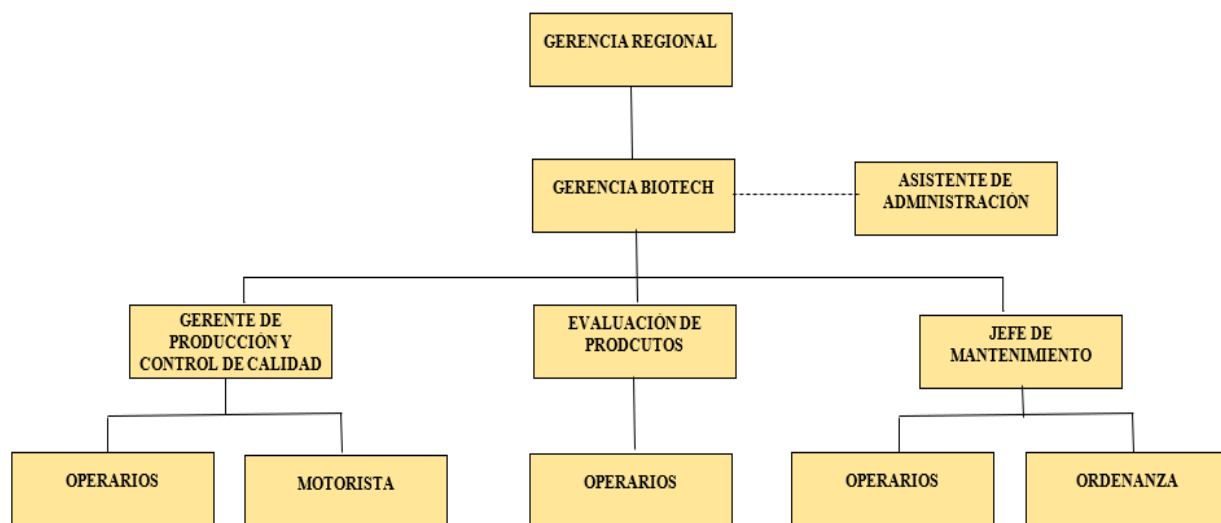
GERENCIA REGIONAL

GERENCIA BIOTECH

ASISTENTE DE ADMINISTRACIÓN

GERENTE DE PRODUCCIÓN Y CONTROL DE CALIDAD

EVALUACIÓN DE PRODCUTOS

JEFE DE MANTENIMIENTO

OPERARIOS

MOTORISTA

OPERARIOS

OPERARIOS

ORDENANZA